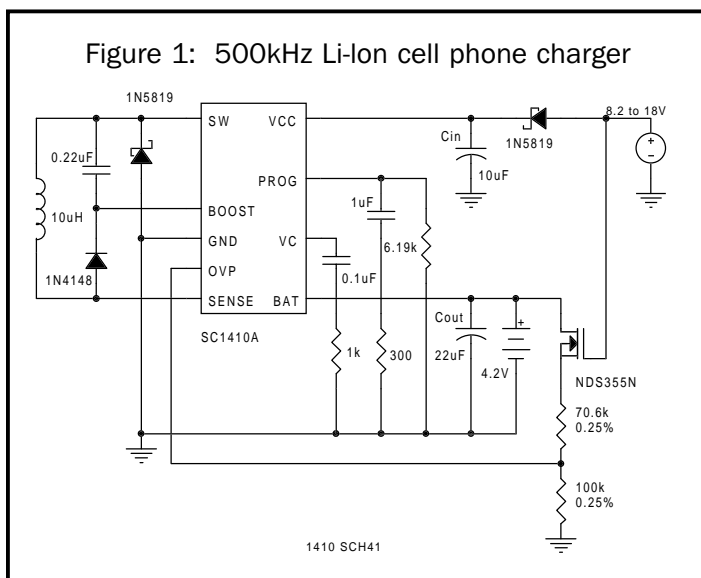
Figure 1: 500kHz Li-Ion cell phone charger

1N5819

SW
VCC
PROG
BOOST
GND
VC
OVP
SENSE
BAT

SC1410A

0.22uF
10uH
1N4148

Cin
10uF
1N5819
8.2 to 18V
+
-

1uF
6.19k
0.1uF
1k
300

Cout
22uF
+
4.2V

NDS355N
70.6k
0.25%
100k
0.25%

1410 SCH41